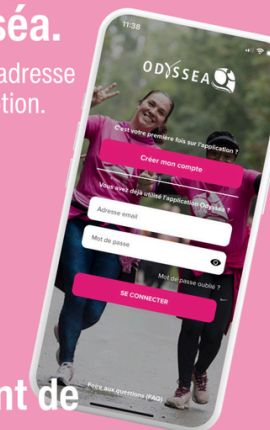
séa.

adresse
tion.

11:38

ODYSSEA

C'est votre première fois sur l'application ?

Créer mon compte

Vous avez déjà utilisé l'application Odyssea ?

Adresse email

Mot de passe

Mot de passe oublié ?

SE CONNECTER

Foire aux questions (FAQ)

nt de